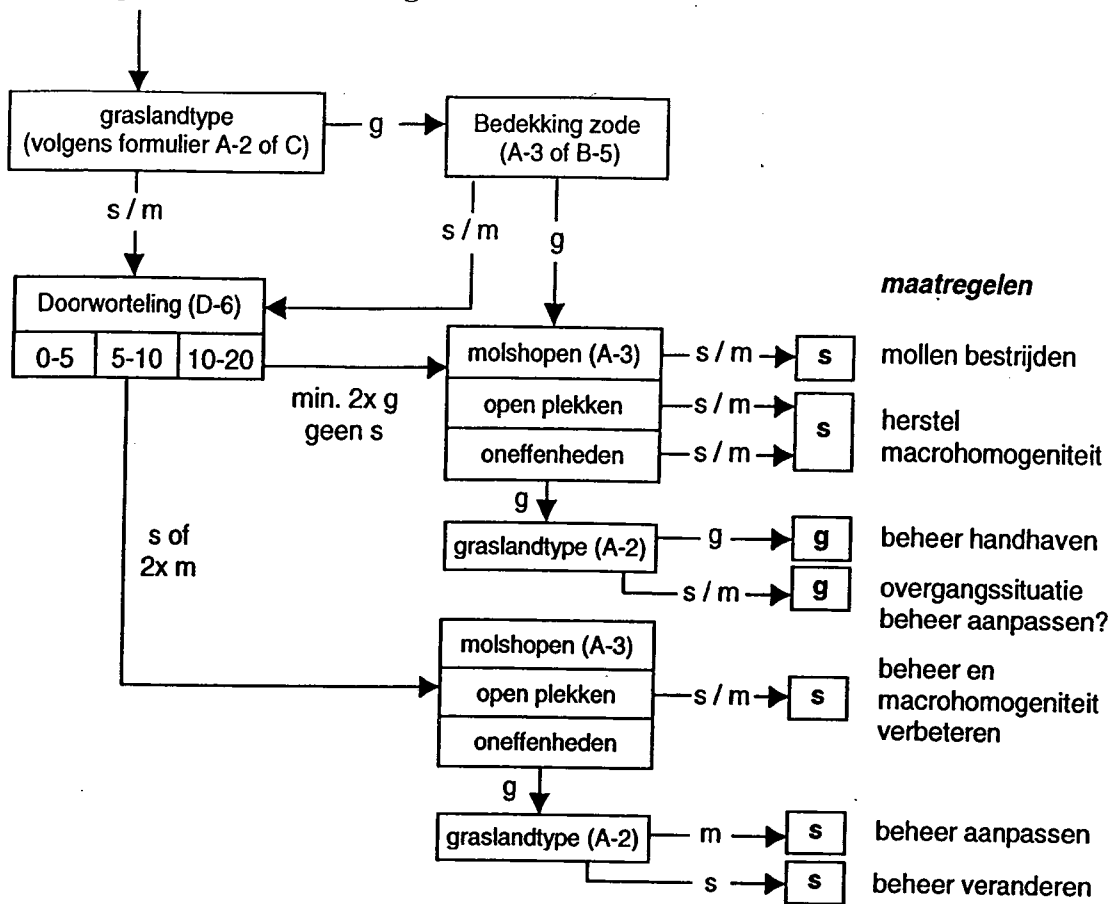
graslandtype (volgens formulier A-2 of C)

g

Bedekking zode (A-3 of B-5)

s / m

s / m

g

maatregelen

Doorworteling (D-6)

0-5 | 5-10 | 10-20

molshopen (A-3)

s / m

s

mollen bestrijden

min. 2x g geen s

open plekken

s / m

s

herstel macrohomogeniteit

oneffenheden

s / m

g

s of 2x m

graslandtype (A-2)

g

g

beheer handhaven

s / m

g

overgangssituatie beheer aanpassen?

molshopen (A-3)

open plekken

s / m

s

beheer en macrohomogeniteit verbeteren

oneffenheden

g

graslandtype (A-2)

m

s

beheer aanpassen

s

s

beheer veranderen